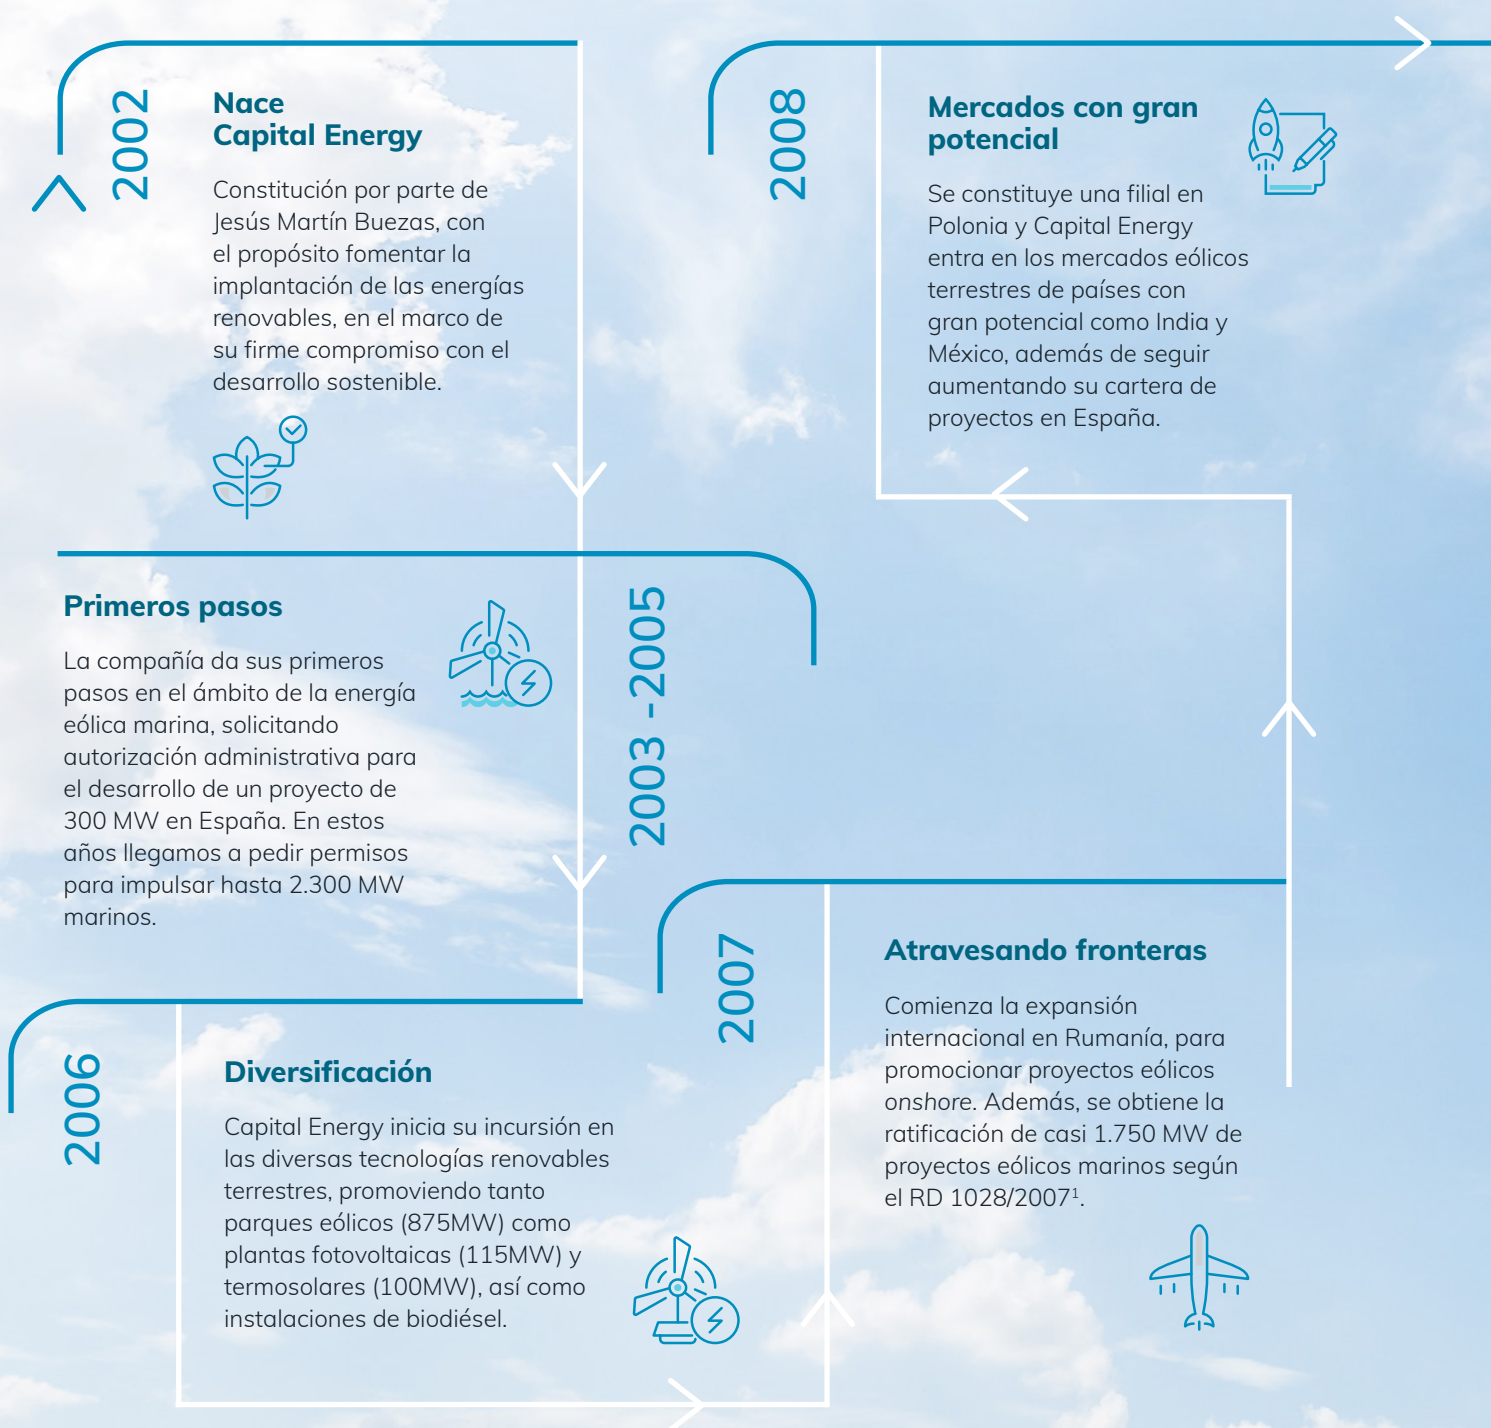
2002

Nace Capital Energy

Constitución por parte de Jesús Martín Buezas, con el propósito fomentar la implantación de las energías renovables, en el marco de su firme compromiso con el desarrollo sostenible.

2008

Mercados con gran potencial

Se constituye una filial en Polonia y Capital Energy entra en los mercados eólicos terrestres de países con gran potencial como India y México, además de seguir aumentando su cartera de proyectos en España.

Primeros pasos

La compañía da sus primeros pasos en el ámbito de la energía eólica marina, solicitando autorización administrativa para el desarrollo de un proyecto de 300 MW en España. En estos años llegamos a pedir permisos para impulsar hasta 2.300 MW marinos.

2003 -2005

2007

Atravesando fronteras

Comienza la expansión internacional en Rumanía, para promocionar proyectos eólicos onshore. Además, se obtiene la ratificación de casi 1.750 MW de proyectos eólicos marinos según el RD 1028/2007$^1$.

2006

Diversificación

Capital Energy inicia su incursión en las diversas tecnologías renovables terrestres, promoviendo tanto parques eólicos (875MW) como plantas fotovoltaicas (115MW) y termosolares (100MW), así como instalaciones de biodiésel.